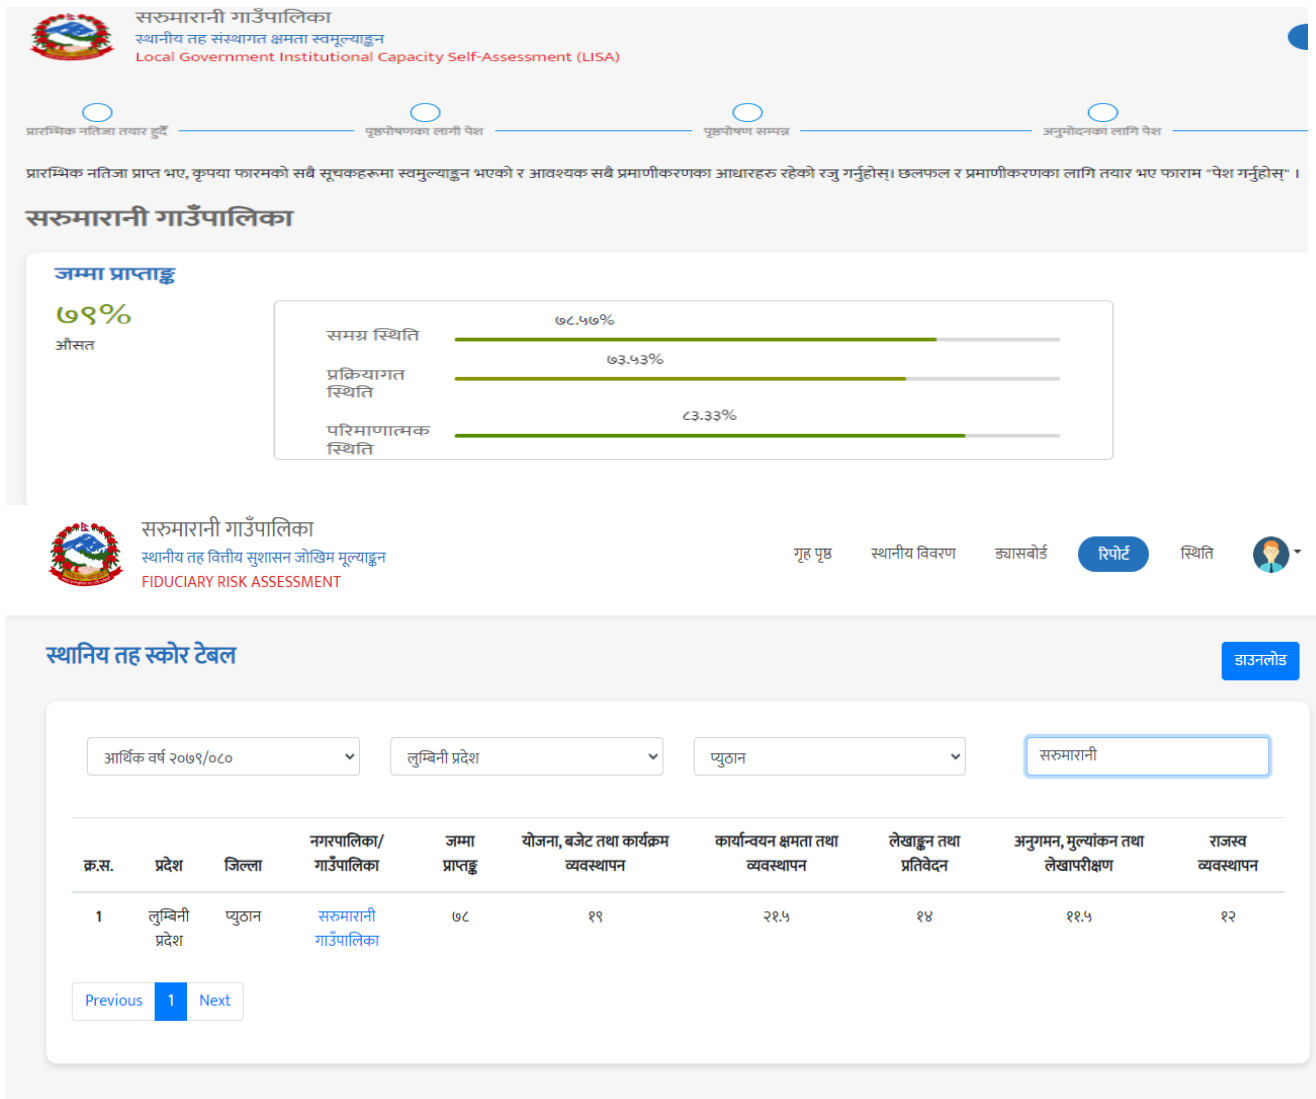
सरुमारानी गाउँपालिका
स्थानीय तह संस्थागत क्षमता स्वमूल्याङ्कन
Local Government Institutional Capacity Self-Assessment (LISA)

प्रारम्भिक नतिजा तयार हुँदै
पृष्ठपोषणका लागी पेश
पृष्ठपोषण सम्पन्न
अनुमोदनका लागि पेश

प्रारम्भिक नतिजा प्राप्त भए, कृपया फारमको सबै सूचकहरूमा स्वमुल्याङ्कन भएको र आवश्यक सबै प्रमाणीकरणका आधारहरु रहेको रजु गर्नुहोस्। छलफल र प्रमाणीकरणका लागि तयार भए फाराम "पेश गर्नुहोस्" ।

सरुमारानी गाउँपालिका

जम्मा प्राप्ताङ्क
७९%
औसत

समग्र स्थिति ७८.५७%
प्रक्रियागत स्थिति ७३.५३%
परिमाणात्मक स्थिति ८३.३३%

सरुमारानी गाउँपालिका
स्थानीय तह वित्तीय सुशासन जोखिम मूल्याङ्कन
FIDUCIARY RISK ASSESSMENT

गृह पृष्ठ स्थानीय विवरण ड्यासबोर्ड रिपोर्ट स्थिति

स्थानिय तह स्कोर टेबल
डाउनलोड

आर्थिक वर्ष २०७९/०८० लुम्बिनी प्रदेश प्युठान सरुमारानी

| क्र.स. | प्रदेश | जिल्ला | नगरपालिका/ गाउँपालिका | जम्मा प्राप्तङ्ग | योजना, बजेट तथा कार्यक्रम व्यवस्थापन | कार्यान्वयन क्षमता तथा व्यवस्थापन | लेखाङ्कन तथा प्रतिवेदन | अनुगमन, मुल्यांकन तथा लेखापरीक्षण | राजस्व व्यवस्थापन |
|---|---|---|---|---|---|---|---|---|---|
| 1 | लुम्बिनी प्रदेश | प्युठान | सरुमारानी गाउँपालिका | ७८ | १९ | २१.५ | १४ | ११.५ | १२ |

Previous 1 Next